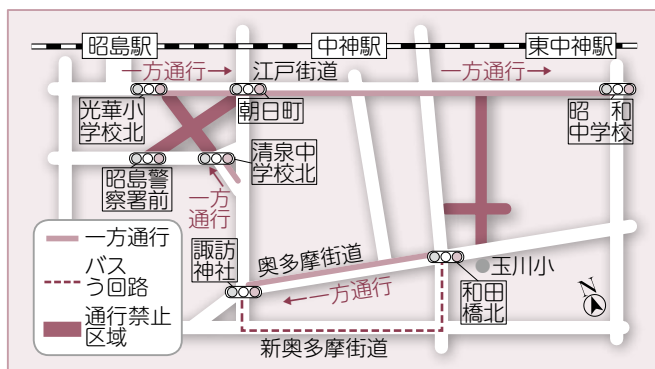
昭島駅

中神駅

東中神駅

一方通行→

江戸街道

一方通行→

光華小学校北

朝日町

昭和中学校

清泉中学校北

昭島警察署前

一方通行

諏訪神社

奥多摩街道

玉川小

和田橋北

←一方通行

新奥多摩街道

N

一方通行

バスう回路

通行禁止区域